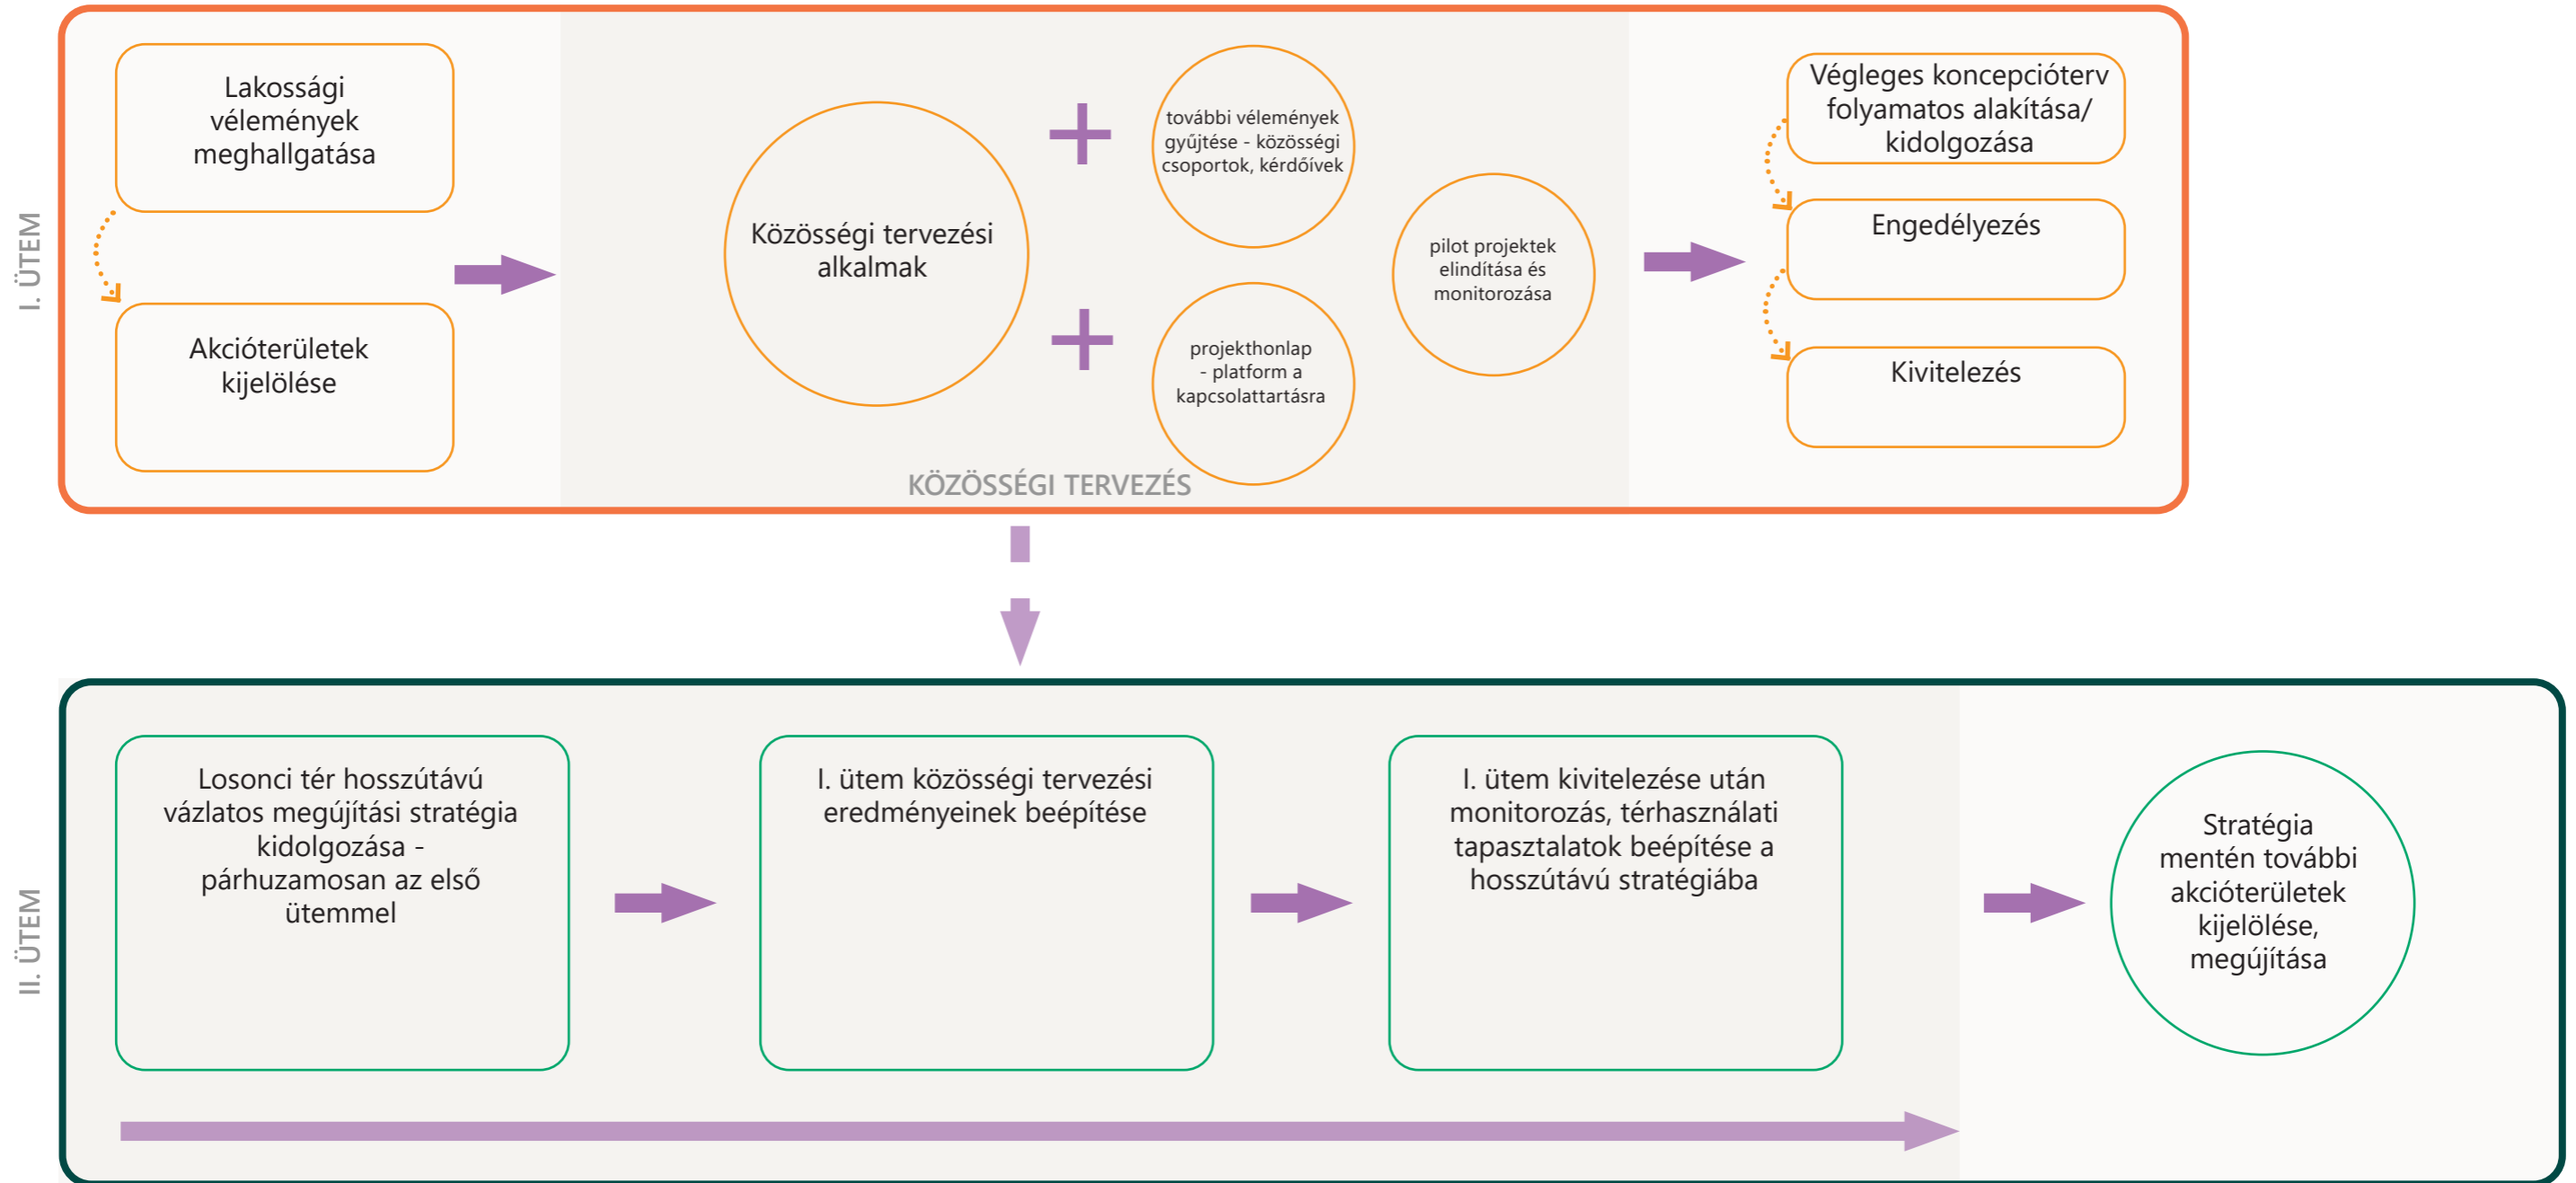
I. ÜTEM

Lakossági vélemények meghallgatása

Akcióterületek kijelölése

Közösségi tervezési alkalmak

további vélemények gyűjtése - közösségi csoportok, kérdőívek

projekthonlap - platform a kapcsolattartásra

pilot projektek elindítása és monitorozása

KÖZÖSSÉGI TERVEZÉS

Végleges koncepcióterv folyamatos alakítása/ kidolgozása

Engedélyezés

Kivitelezés

II. ÜTEM

Losonci tér hosszútávú vázlatos megújítási stratégia kidolgozása - párhuzamosan az első ütemmel

I. ütem közösségi tervezési eredményeinek beépítése

I. ütem kivitelezése után monitorozás, térhasználati tapasztalatok beépítése a hosszútávú stratégiába

Stratégia mentén további akcióterületek kijelölése, megújítása